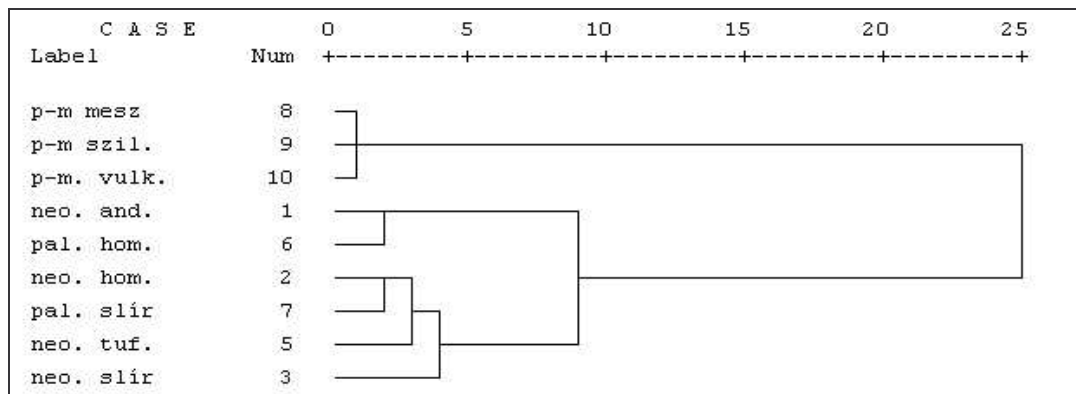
C A S E   0   5   10   15   20   25
Label   Num   +---------+---------+---------+---------+---------+

p-m mesz   8
p-m szil.   9
p-m. vulk.   10
neo. and.   1
pal. hom.   6
neo. hom.   2
pal. slír   7
neo. tuf.   5
neo. slír   3